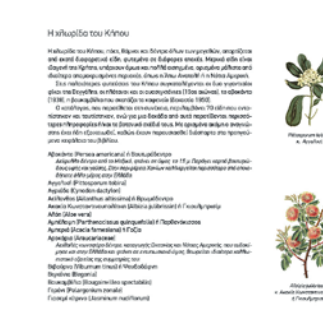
Η κλωρίδα του Κήπου

Η κλωρίδα του Κήπου, πάνω, θάμνοι και δέντρα άλλων των μεγαλύτερων, αποτελείται από εκατό διαφορετικά είδη, φυτεμένα σε διάφορες εποχές. Μερικά από αυτά έχουν έρθει από τα Κήπους, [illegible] και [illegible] δασικές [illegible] ή την Αυστραλία ή τη Νότια Αμερική.

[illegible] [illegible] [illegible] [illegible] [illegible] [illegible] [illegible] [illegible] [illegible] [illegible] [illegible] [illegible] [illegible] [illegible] (1838), ο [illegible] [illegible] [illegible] (Σοφοκλέ 1952).

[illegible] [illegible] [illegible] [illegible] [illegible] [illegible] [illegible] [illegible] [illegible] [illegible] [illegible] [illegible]

Αβοκάντο (Persea americana) ή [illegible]
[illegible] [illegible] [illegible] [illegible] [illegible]
Αγγελική (Pittosporum tobira)
Αγριελιά (Cynodon dactylon)
Αείλανθος (Ailanthus altissima) ή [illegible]
Ακακία Κωνσταντινουπόλεως (Albizia julibrissin) ή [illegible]
Αλόη (Aloe vera)
Αμπέλωψη (Parthenocissus quinquefolia) ή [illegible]
Αμπέλι (Acacia farnesiana) ή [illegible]
Αρωκάρια (Araucariaceae)
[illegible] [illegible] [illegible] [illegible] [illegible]
Βιβούρνο (Viburnum tinus) ή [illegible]
Βερόνικα (Hebe)
Βουκαμβίλια (Bougainvillea spectabilis)
Γεράνι (Pelargonium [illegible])
Γιασεμί κίτρινο (Jasminum mesnyi)

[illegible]

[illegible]